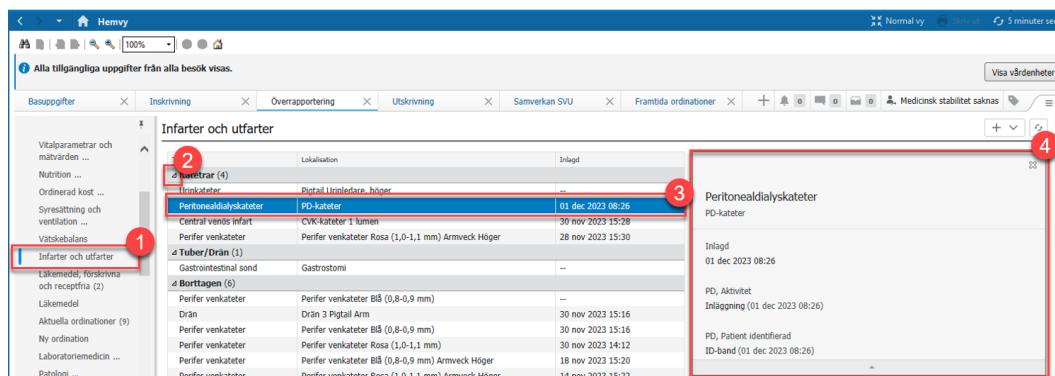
Hemvy

Normal vy   Skriv ut   5 minuter sed

100%

Alla tillgängliga uppgifter från alla besök visas.

Visa vårdenheter

Basuppgifter   Inskrivning   Överrapportering   Utskrivning   Samverkan SVU   Framtida ordinationer   0   0   0   Medicinsk stabilitet saknas

Vitalparametrar och mätvärden ...
Nutrition ...
Ordinerad kost ...
Syresättning och ventilation ...
Vätskebalans
Infarter och utfarter
Läkemedel, förskrivna och receptfria (2)
Läkemedel
Aktuella ordinationer (9)
Ny ordination
Laboratoriemedicin ...
Patologi ...

1

Infarter och utfarter

2

| | Lokalisation | Inlagd |
|---|---|---|
| Katetrar (4) | | |
| Urinkateter | Pigtail Urinledare, höger | -- |
| Peritonealdialyskateter | PD-kateter | 01 dec 2023 08:26 |
| Central venös infart | CVK-kateter 1 lumen | 30 nov 2023 15:28 |
| Perifer venkateter | Perifer venkateter Rosa (1,0-1,1 mm) Armveck Höger | 28 nov 2023 15:30 |
| Tuber/Drän (1) | | |
| Gastrointestinal sond | Gastrostomi | -- |
| Borttagen (6) | | |
| Perifer venkateter | Perifer venkateter Blå (0,8-0,9 mm) | -- |
| Drän | Drän 3 Pigtail Arm | 30 nov 2023 15:16 |
| Perifer venkateter | Perifer venkateter Blå (0,8-0,9 mm) | 30 nov 2023 15:16 |
| Perifer venkateter | Perifer venkateter Rosa (1,0-1,1 mm) | 30 nov 2023 14:12 |
| Perifer venkateter | Perifer venkateter Blå (0,8-0,9 mm) Armveck Höger | 18 nov 2023 15:20 |
| Perifer venkateter | Perifer venkateter Rosa (1,0-1,1 mm) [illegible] | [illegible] |

3

4

Peritonealdialyskateter
PD-kateter

Inlagd
01 dec 2023 08:26

PD, Aktivitet
Inläggning (01 dec 2023 08:26)

PD, Patient identifierad
ID-band (01 dec 2023 08:26)